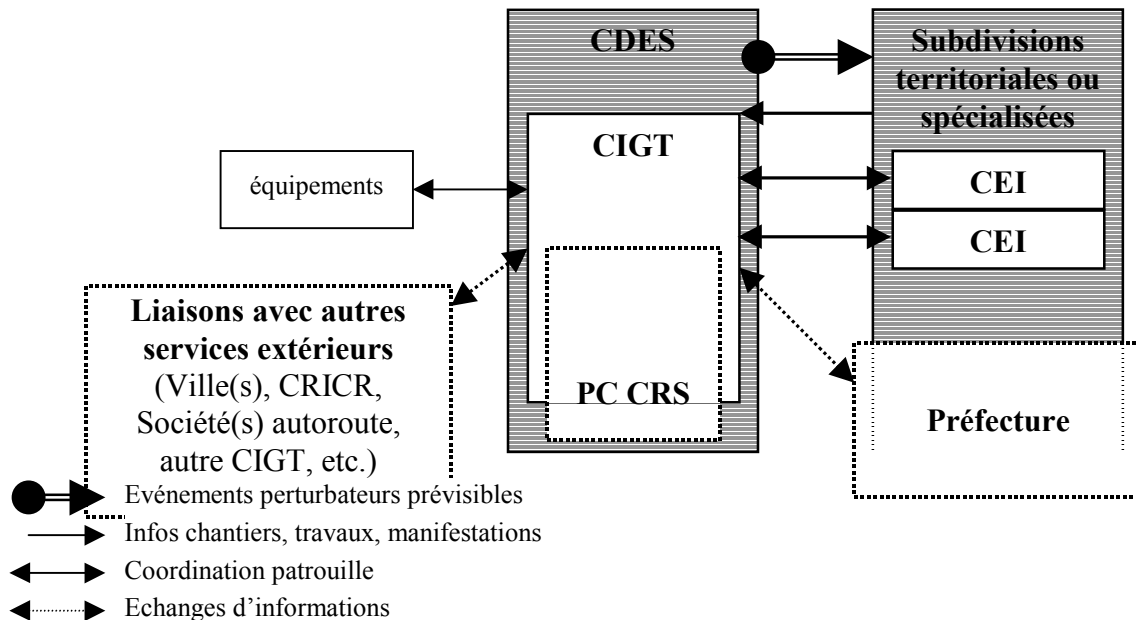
CDES

Subdivisions territoriales ou spécialisées

CIGT

équipements

CEI

CEI

Liaisons avec autres services extérieurs (Ville(s), CRICR, Société(s) autoroute, autre CIGT, etc.)

PC CRS

Préfecture

Evénements perturbateurs prévisibles

Infos chantiers, travaux, manifestations

Coordination patrouille

Echanges d'informations